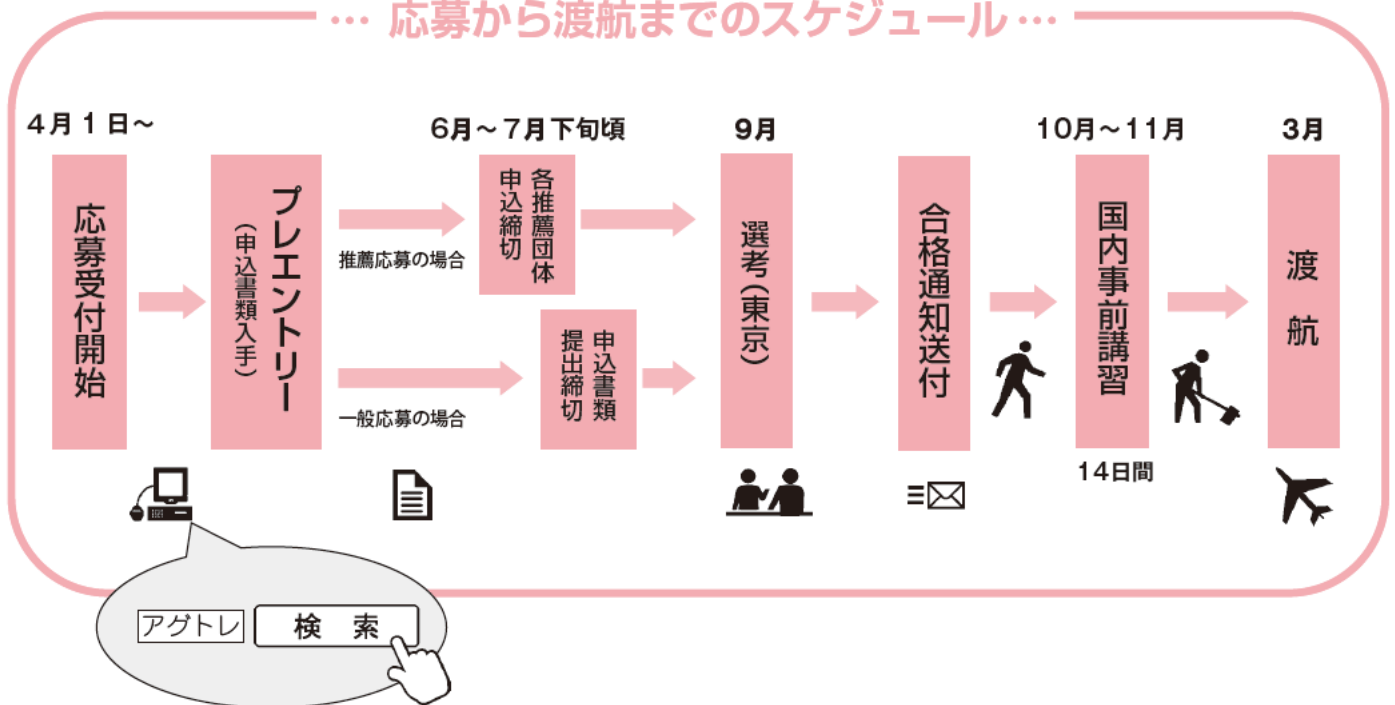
… 応募から渡航までのスケジュール …

4月1日～
応募受付開始

プレエントリー
(申込書類入手)

6月～7月下旬頃

推薦応募の場合
各推薦団体申込締切

一般応募の場合
申込書類提出締切

9月
選考(東京)

合格通知送付

10月～11月
国内事前講習
14日間

3月
渡航

アグトレ
検　索